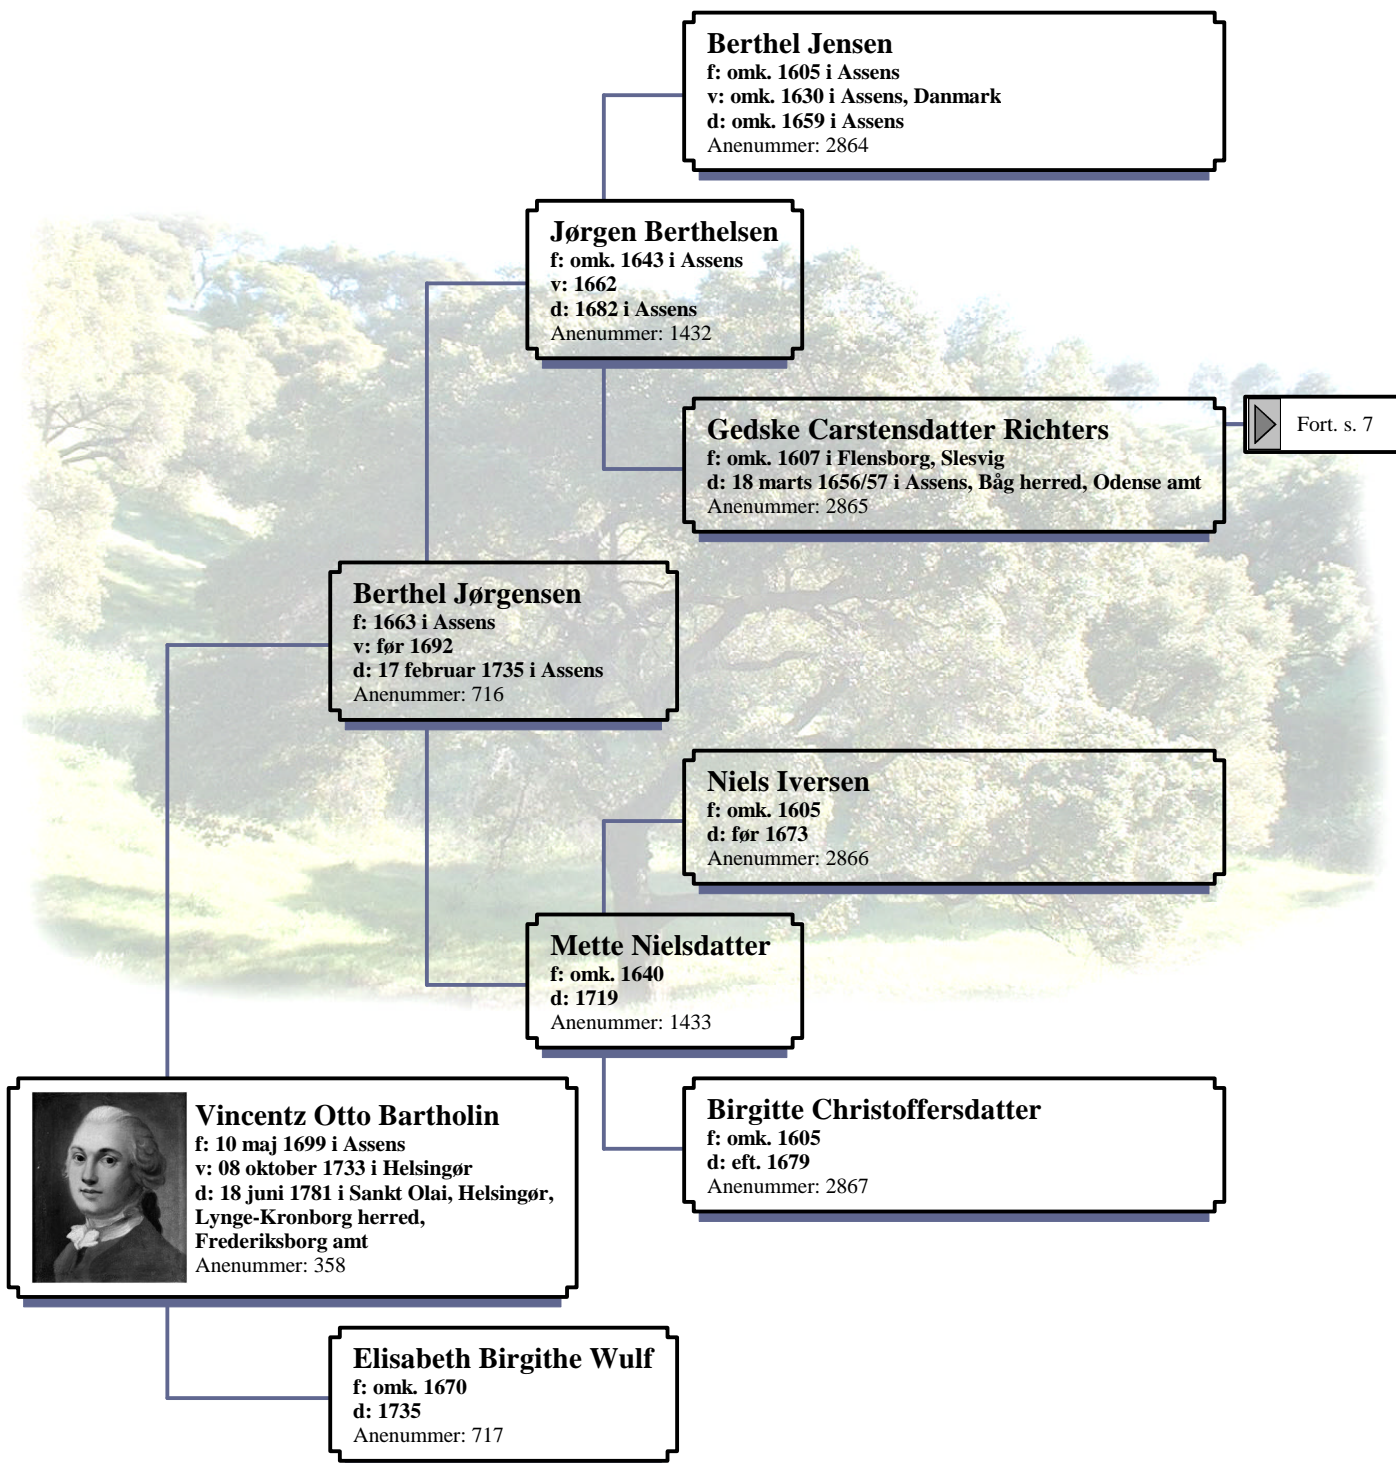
Berthel Jensen
f: omk. 1605 i Assens
v: omk. 1630 i Assens, Danmark
d: omk. 1659 i Assens
Anenummer: 2864

Jørgen Berthelsen
f: omk. 1643 i Assens
v: 1662
d: 1682 i Assens
Anenummer: 1432

Gedske Carstensdatter Richters
f: omk. 1607 i Flensborg, Slesvig
d: 18 marts 1656/57 i Assens, Båg herred, Odense amt
Anenummer: 2865

Fort. s. 7

Berthel Jørgensen
f: 1663 i Assens
v: før 1692
d: 17 februar 1735 i Assens
Anenummer: 716

Niels Iversen
f: omk. 1605
d: før 1673
Anenummer: 2866

Mette Nielsdatter
f: omk. 1640
d: 1719
Anenummer: 1433

Vincentz Otto Bartholin
f: 10 maj 1699 i Assens
v: 08 oktober 1733 i Helsingør
d: 18 juni 1781 i Sankt Olai, Helsingør, Lynge-Kronborg herred, Frederiksborg amt
Anenummer: 358

Birgitte Christoffersdatter
f: omk. 1605
d: eft. 1679
Anenummer: 2867

Elisabeth Birgithe Wulf
f: omk. 1670
d: 1735
Anenummer: 717